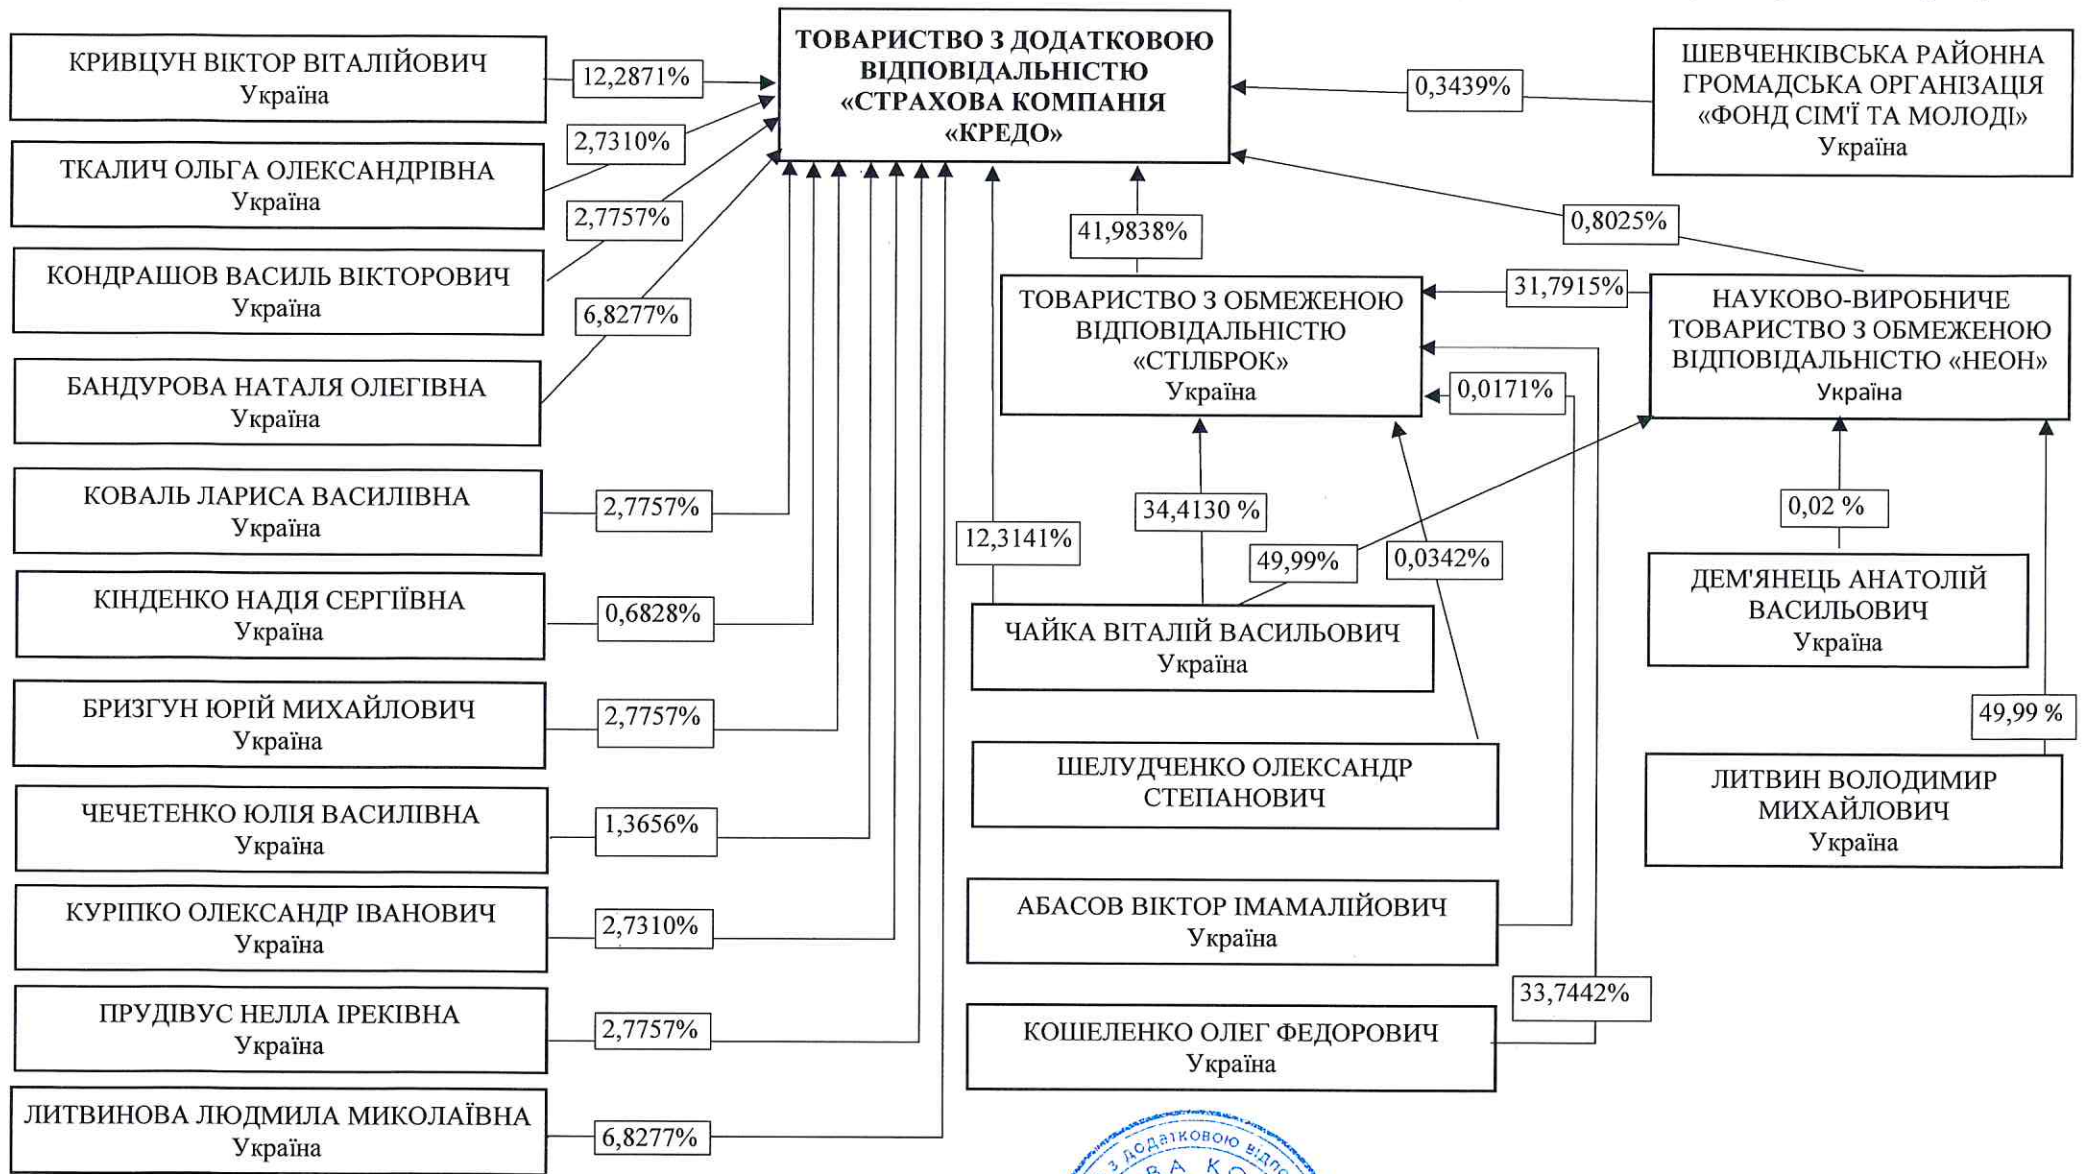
ТОВАРИСТВО З ДОДАТКОВОЮ ВІДПОВІДАЛЬНІСТЮ «СТРАХОВА КОМПАНІЯ «КРЕДО»

КРИВЦУН ВІКТОР ВІТАЛІЙОВИЧ
Україна

12,2871%

ТКАЛИЧ ОЛЬГА ОЛЕКСАНДРІВНА
Україна

2,7310%

КОНДРАШОВ ВАСИЛЬ ВІКТОРОВИЧ
Україна

2,7757%

БАНДУРОВА НАТАЛЯ ОЛЕГІВНА
Україна

6,8277%

КОВАЛЬ ЛАРИСА ВАСИЛІВНА
Україна

2,7757%

КІНДЕНКО НАДІЯ СЕРГІЇВНА
Україна

0,6828%

БРИЗГУН ЮРІЙ МИХАЙЛОВИЧ
Україна

2,7757%

ЧЕЧЕТЕНКО ЮЛІЯ ВАСИЛІВНА
Україна

1,3656%

КУРІПКО ОЛЕКСАНДР ІВАНОВИЧ
Україна

2,7310%

ПРУДІВУС НЕЛЛА ІРЕКІВНА
Україна

2,7757%

ЛИТВИНОВА ЛЮДМИЛА МИКОЛАЇВНА
Україна

6,8277%

ШЕВЧЕНКІВСЬКА РАЙОННА ГРОМАДСЬКА ОРГАНІЗАЦІЯ «ФОНД СІМ'Ї ТА МОЛОДІ»
Україна

0,3439%

0,8025%

41,9838%

ТОВАРИСТВО З ОБМЕЖЕНОЮ ВІДПОВІДАЛЬНІСТЮ «СТІЛБРОК»
Україна

31,7915%

НАУКОВО-ВИРОБНИЧЕ ТОВАРИСТВО З ОБМЕЖЕНОЮ ВІДПОВІДАЛЬНІСТЮ «НЕОН»
Україна

0,0171%

12,3141%

34,4130 %

49,99%

0,0342%

0,02 %

ДЕМ'ЯНЕЦЬ АНАТОЛІЙ ВАСИЛЬОВИЧ
Україна

ЧАЙКА ВІТАЛІЙ ВАСИЛЬОВИЧ
Україна

49,99 %

ШЕЛУДЧЕНКО ОЛЕКСАНДР СТЕПАНОВИЧ

ЛИТВИН ВОЛОДИМИР МИХАЙЛОВИЧ
Україна

АБАСОВ ВІКТОР ІМАМАЛІЙОВИЧ
Україна

33,7442%

КОШЕЛЕНКО ОЛЕГ ФЕДОРОВИЧ
Україна

з додатковою відпо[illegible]
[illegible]ВА КО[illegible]